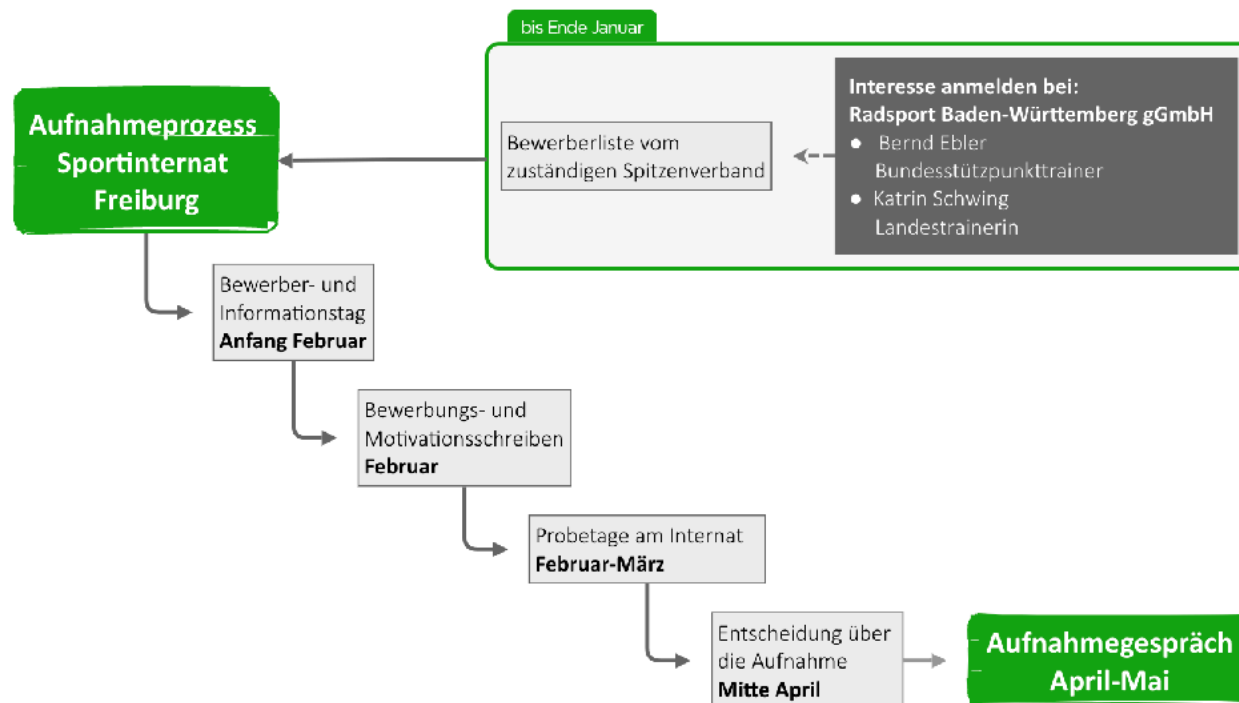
bis Ende Januar

Interesse anmelden bei:
Radsport Baden-Württemberg gGmbH
- Bernd Ebler
Bundesstützpunkttrainer
- Katrin Schwing
Landestrainerin

Bewerberliste vom zuständigen Spitzenverband

Aufnahmeprozess Sportinternat Freiburg

Bewerber- und Informationstag
**Anfang Februar**

Bewerbungs- und Motivationsschreiben
**Februar**

Probetage am Internat
**Februar-März**

Entscheidung über die Aufnahme
**Mitte April**

Aufnahmegespräch April-Mai